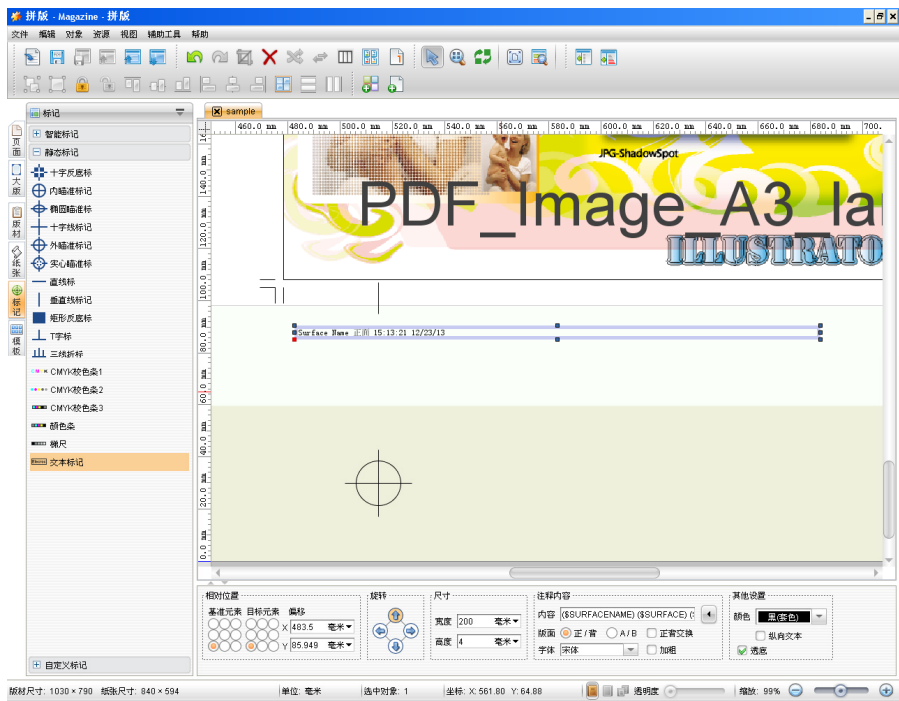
拼版 - Magazine - 拼版

文件 编辑 对象 资源 视图 辅助工具 帮助

标记

页面

大版

原材

纸张

标记

模板

智能标记
静态标记
十字反底标
内瞄准标记
椭圆瞄准标
十字线标记
外瞄准标记
实心瞄准标
直线标
垂直线标记
矩形反底标
T字标
三线折标
CMYK校色条1
CMYK校色条2
CMYK校色条3
颜色条
梯尺
文本标记

自定义标记

sample

460.0 mm 480.0 mm 500.0 mm 520.0 mm 540.0 mm 560.0 mm 580.0 mm 600.0 mm 620.0 mm 640.0 mm 660.0 mm 680.0 mm 700.

160.0 140.0 120.0 100.0 80.0 60.0 40.0 20.0 0.0

JPG-ShadowSpot

PDF_Image_A3_la

ILLUSTRATO

Surface Name 正面 15:13:21 12/23/13

相对位置
基准元素 目标元素 偏移
X 483.5 毫米
Y 85.949 毫米

旋转

尺寸
宽度 200 毫米
高度 4 毫米

注释内容
内容 ($SURFACENAME) ($SURFACE) (
版面 正/背 A/B 正背交换
字体 宋体 加粗

其他设置
颜色 黑(套色)
纵向文本
透底

版材尺寸: 1030 × 790 纸张尺寸: 840 × 594 单位: 毫米 选中对象: 1 坐标: X: 561.80 Y: 64.88 透明度 缩放: 99%